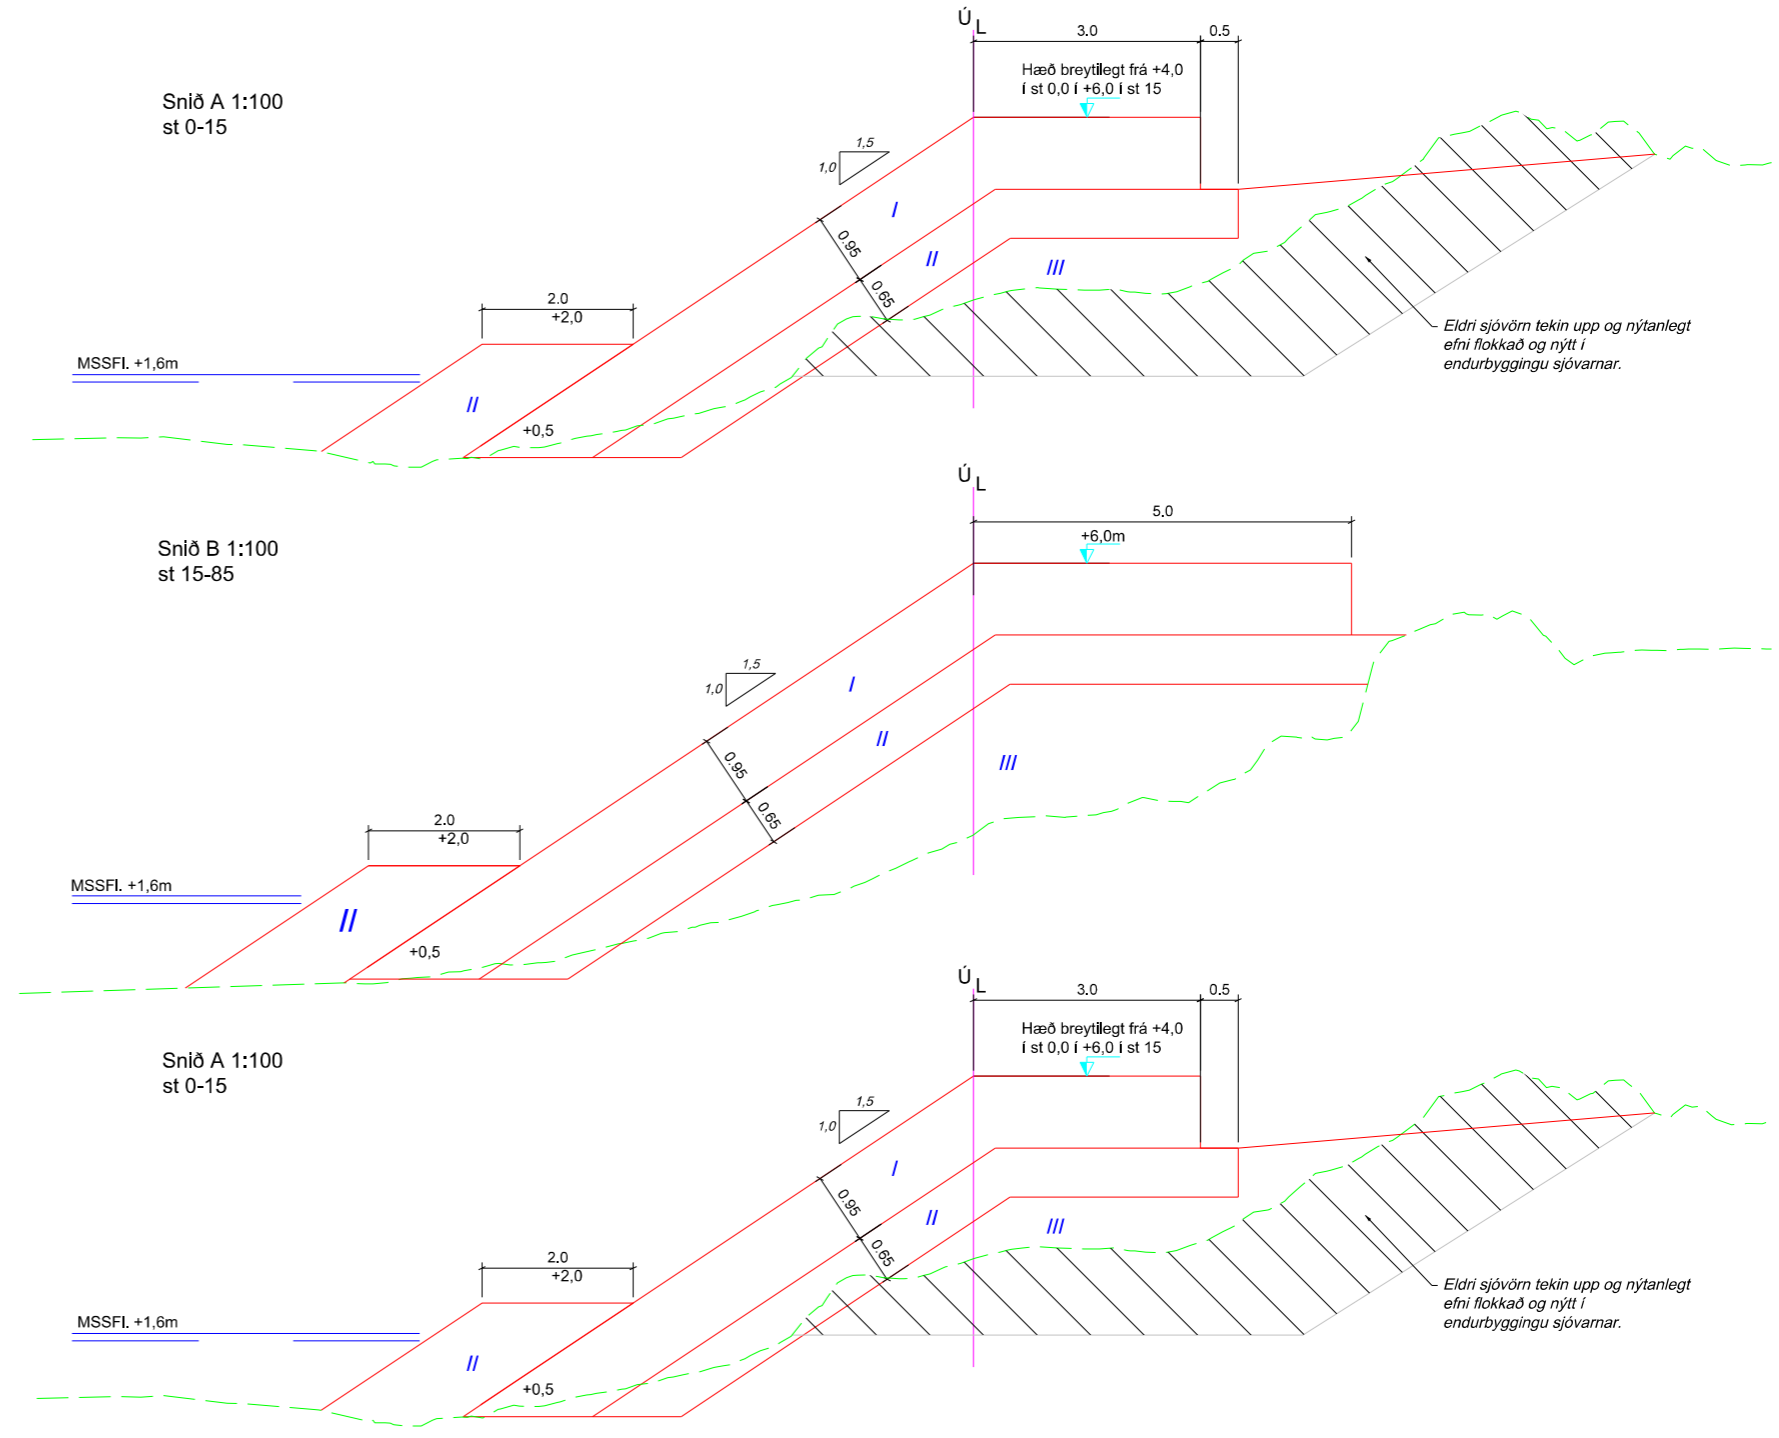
Snið A 1:100
st 0-15

ÚL

3.0

0.5

Hæð breytilegt frá +4,0 í st 0,0 í +6,0 í st 15

1,5

1,0

I

0.95

II

0.65

III

2.0

+2,0

MSSFl. +1,6m

II

+0,5

Eldri sjóvörn tekin upp og nýtanlegt efni flokkað og nýtt í endurbyggingu sjóvarnar.

Snið B 1:100
st 15-85

ÚL

5.0

+6,0m

1,5

1,0

I

0.95

II

0.65

III

2.0

+2,0

MSSFl. +1,6m

II

+0,5

Snið A 1:100
st 0-15

ÚL

3.0

0.5

Hæð breytilegt frá +4,0 í st 0,0 í +6,0 í st 15

1,5

1,0

I

0.95

II

0.65

III

2.0

+2,0

MSSFl. +1,6m

II

+0,5

Eldri sjóvörn tekin upp og nýtanlegt efni flokkað og nýtt í endurbyggingu sjóvarnar.